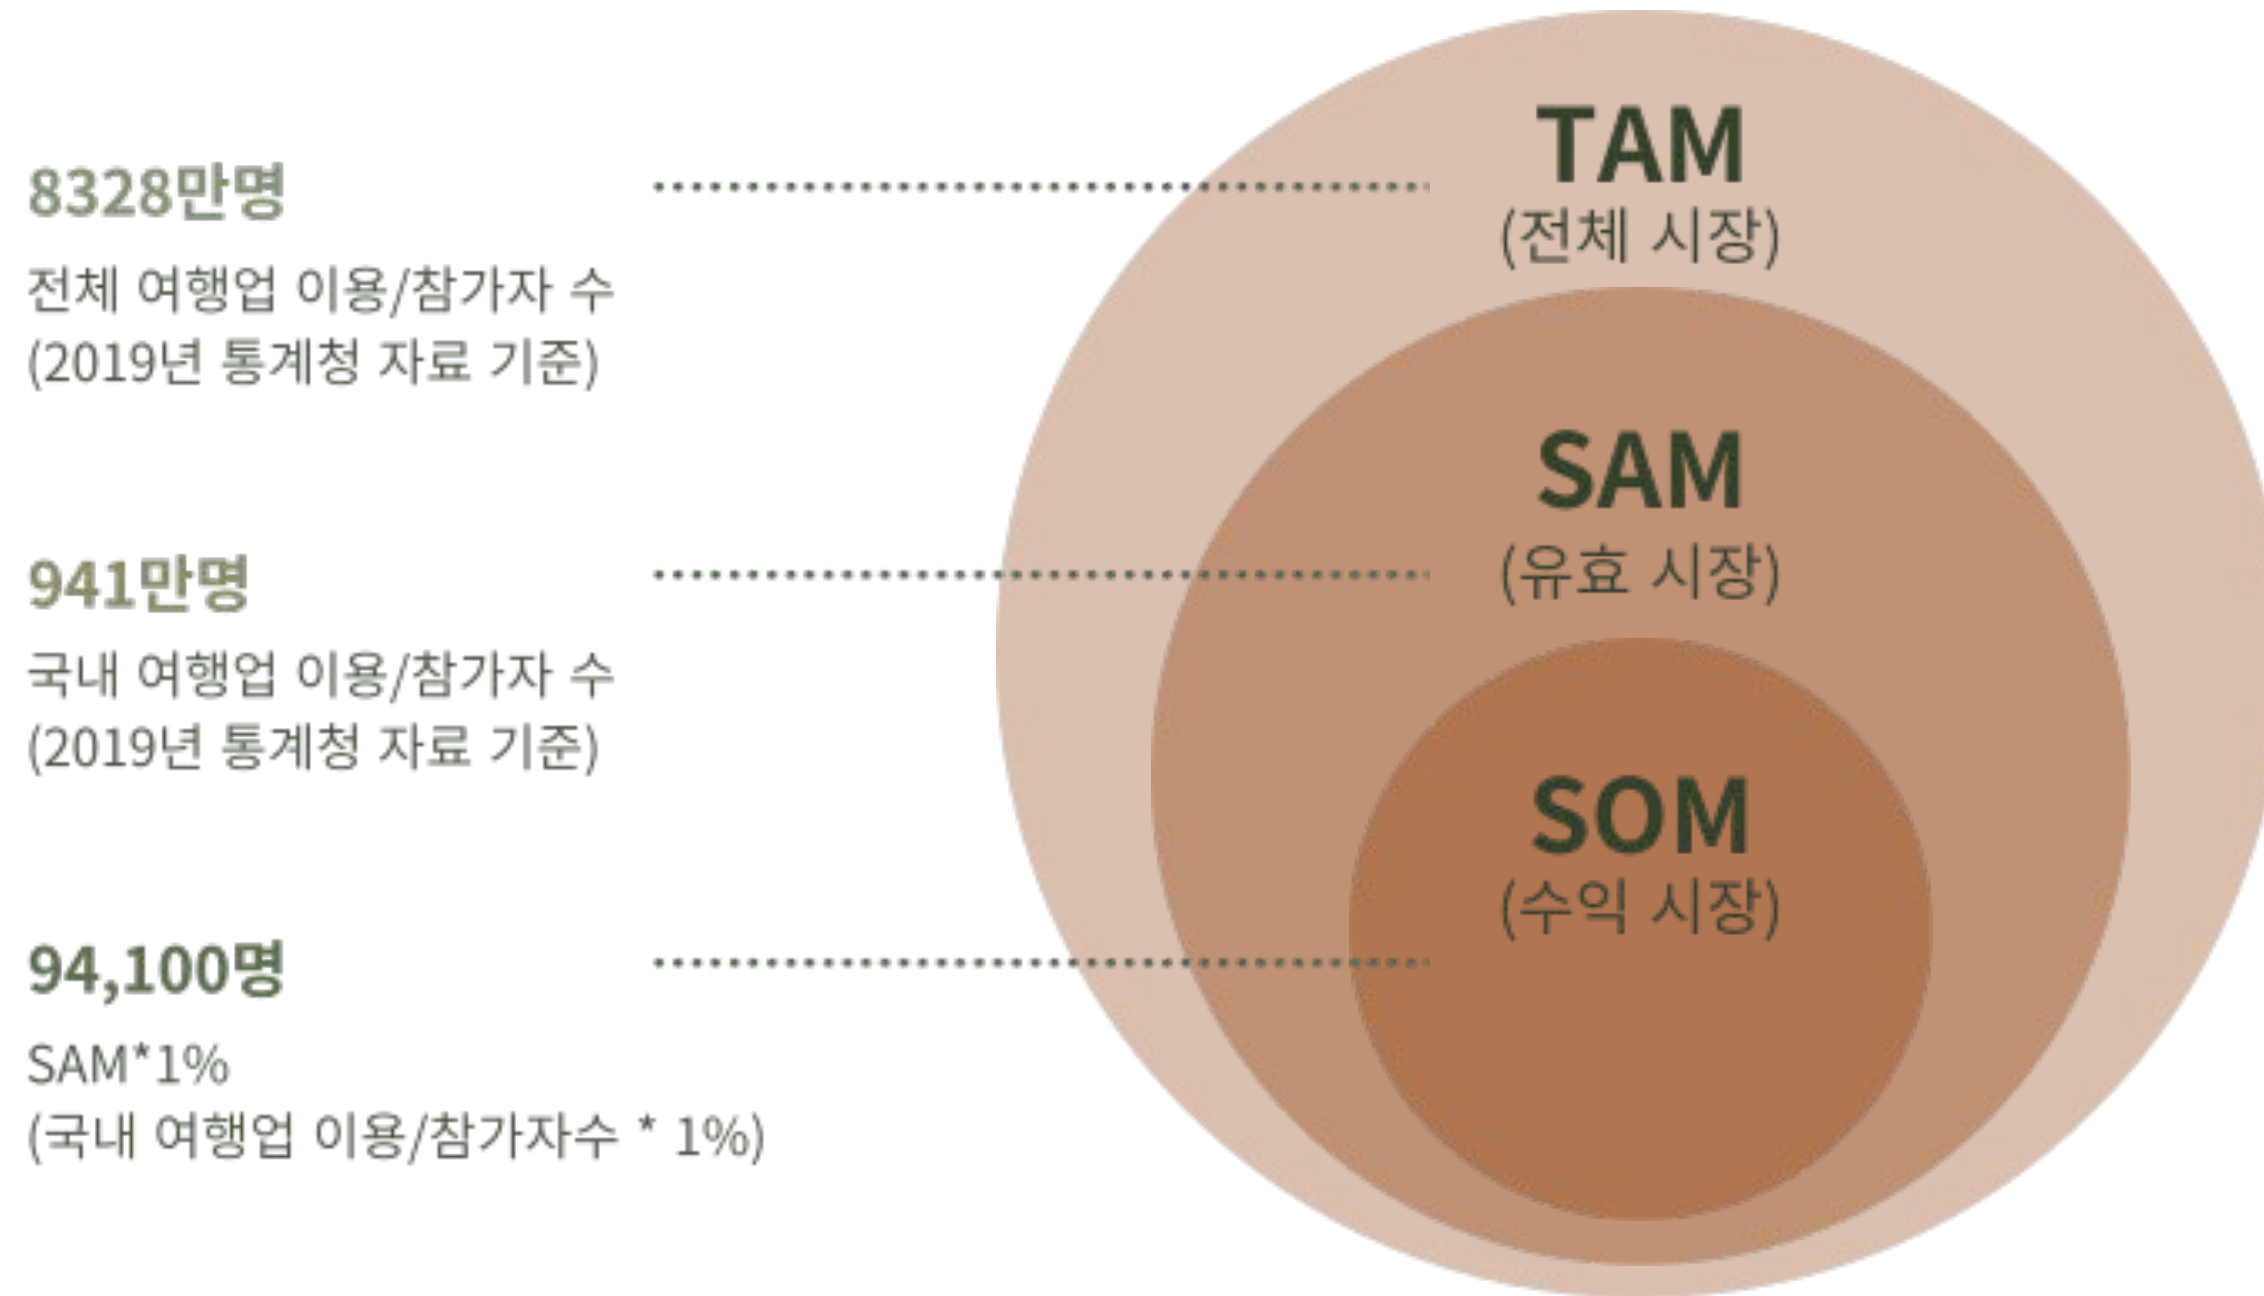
8328만명

전체 여행업 이용/참가자 수
(2019년 통계청 자료 기준)

941만명

국내 여행업 이용/참가자 수
(2019년 통계청 자료 기준)

94,100명

SAM*1%
(국내 여행업 이용/참가자수 * 1%)

TAM
(전체 시장)

SAM
(유효 시장)

SOM
(수익 시장)